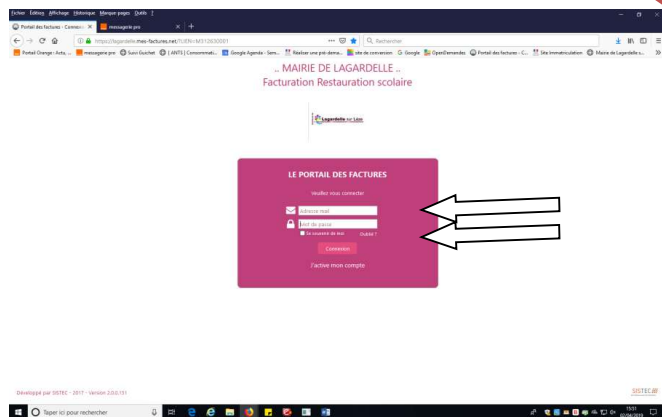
Fichier Édition Affichage Historique Marque-pages Outils ?

Portail des factures - Connexion ×
messagerie.pro ×
+

https://lagardelle.mes-factures.net/?UEN=M312630001

Rechercher

Portail Orange - Actu...
messagerie.pro
Suivi Guichet
[ ANTS ] Consommati...
Google Agenda - Sem...
Réaliser une pré-dema...
site de conversion
Google
OpenDemandes
Portail des factures - C...
Site Immatriculation
Mairie de Lagardelle-s...

.. MAIRIE DE LAGARDELLE ..
Facturation Restauration scolaire

Lagardelle sur Lèze

LE PORTAIL DES FACTURES

Veuillez vous connecter

Adresse mail

Mot de passe

Se souvenir de moi
Oublié ?

Connexion

J'active mon compte

Développé par SISTEC - 2017 - Version 2.0.0.151

SISTEC

Taper ici pour rechercher

15:51
02/04/2019